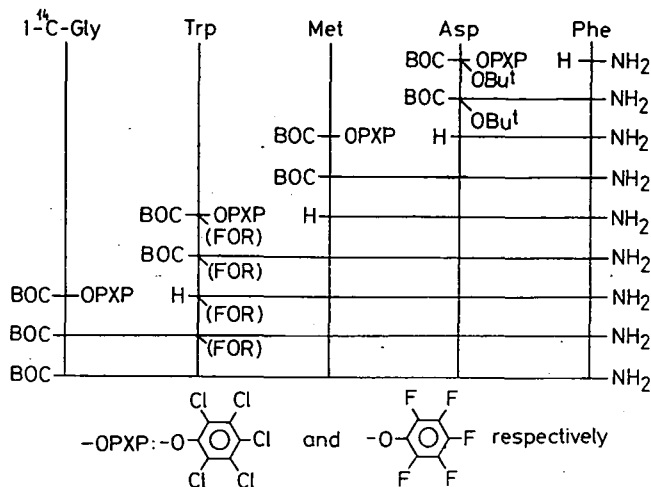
1-$^{14}$C-Gly Trp Met Asp Phe

BOC — OPXP H — NH$_2$
OBu$^t$
BOC — NH$_2$
OBu$^t$
BOC — OPXP H — NH$_2$
BOC — NH$_2$
BOC — OPXP H — NH$_2$
(FOR)
BOC — NH$_2$
(FOR)
BOC — OPXP H — NH$_2$
(FOR)
BOC — NH$_2$
(FOR)
BOC — NH$_2$

-OPXP: -O-C$_6$Cl$_5$ and -O-C$_6$F$_5$ respectively

Cl Cl Cl Cl Cl F F F F F